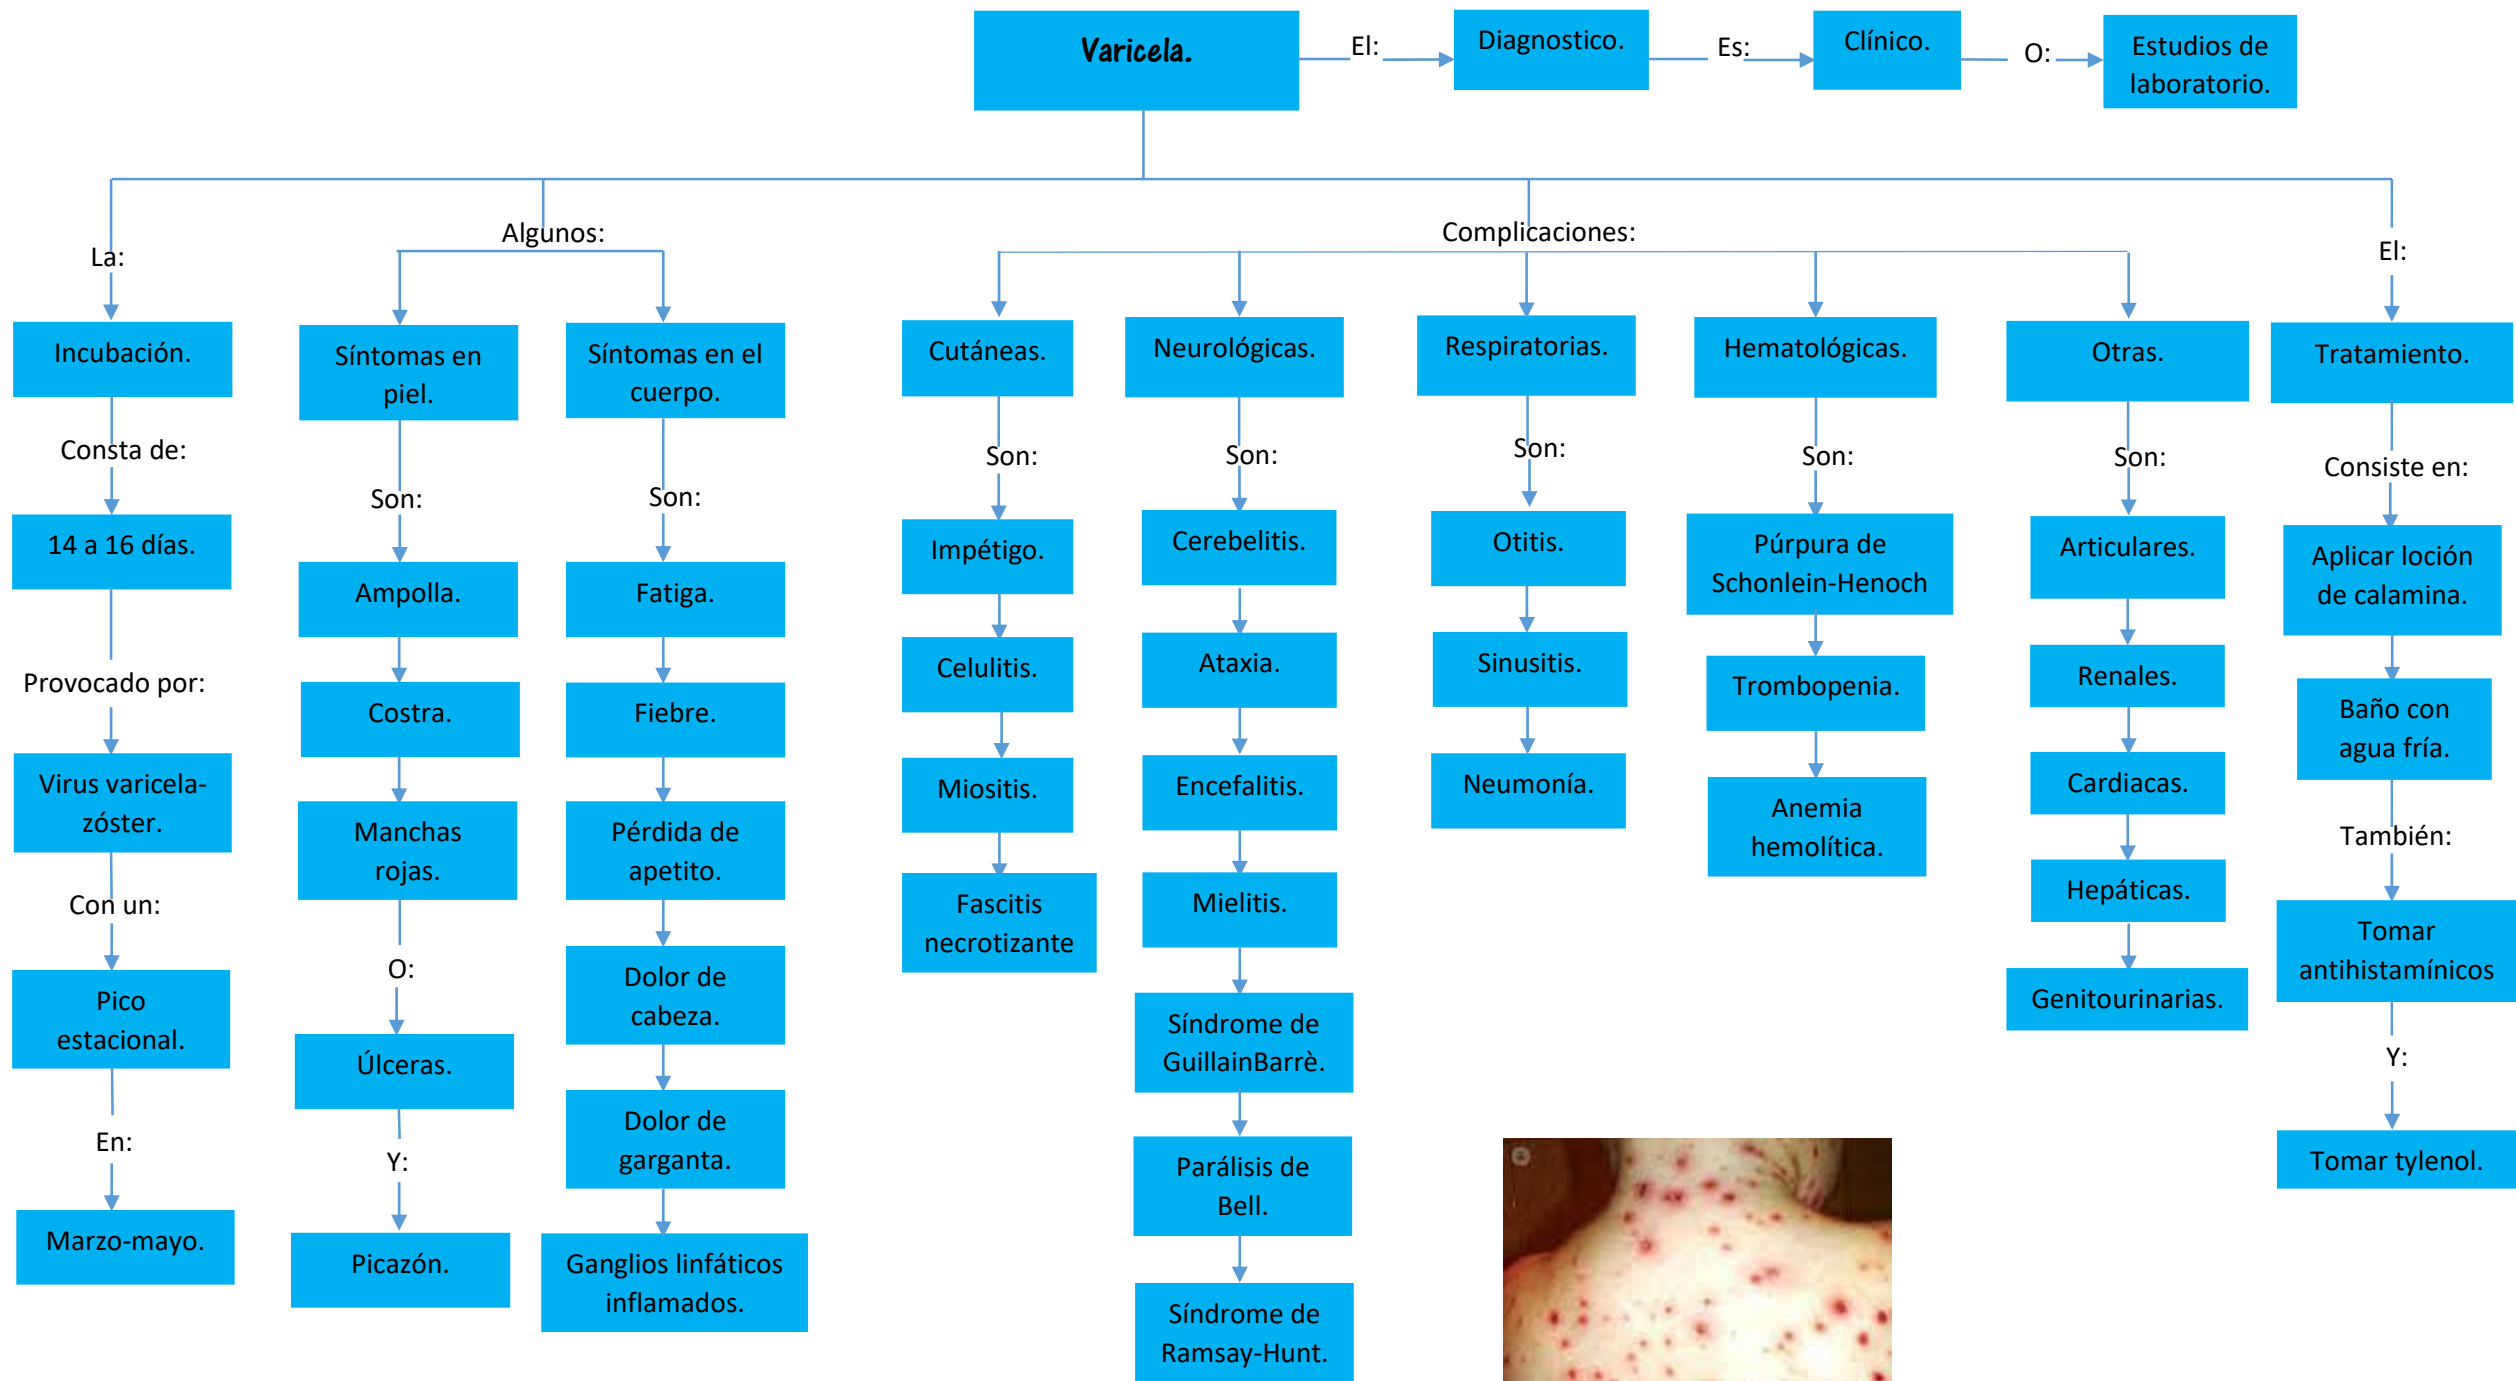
Varicela.

El: Diagnostico. Es: Clínico. O: Estudios de laboratorio.

La:
Incubación.
Consta de:
14 a 16 días.
Provocado por:
Virus varicela-zóster.
Con un:
Pico estacional.
En:
Marzo-mayo.

Algunos:
Síntomas en piel.
Son:
Ampolla.
Costra.
Manchas rojas.
O:
Úlceras.
Y:
Picazón.

Síntomas en el cuerpo.
Son:
Fatiga.
Fiebre.
Pérdida de apetito.
Dolor de cabeza.
Dolor de garganta.
Ganglios linfáticos inflamados.

Complicaciones:
Cutáneas.
Son:
Impétigo.
Celulitis.
Miositis.
Fascitis necrotizante

Neurológicas.
Son:
Cerebelitis.
Ataxia.
Encefalitis.
Mielitis.
Síndrome de GuillainBarrè.
Parálisis de Bell.
Síndrome de Ramsay-Hunt.

Respiratorias.
Son:
Otitis.
Sinusitis.
Neumonía.

Hematológicas.
Son:
Púrpura de Schonlein-Henoch
Trombopenia.
Anemia hemolítica.

Otras.
Son:
Articulares.
Renales.
Cardiacas.
Hepáticas.
Genitourinarias.

El:
Tratamiento.
Consiste en:
Aplicar loción de calamina.
Baño con agua fría.
También:
Tomar antihistamínicos
Y:
Tomar tylenol.